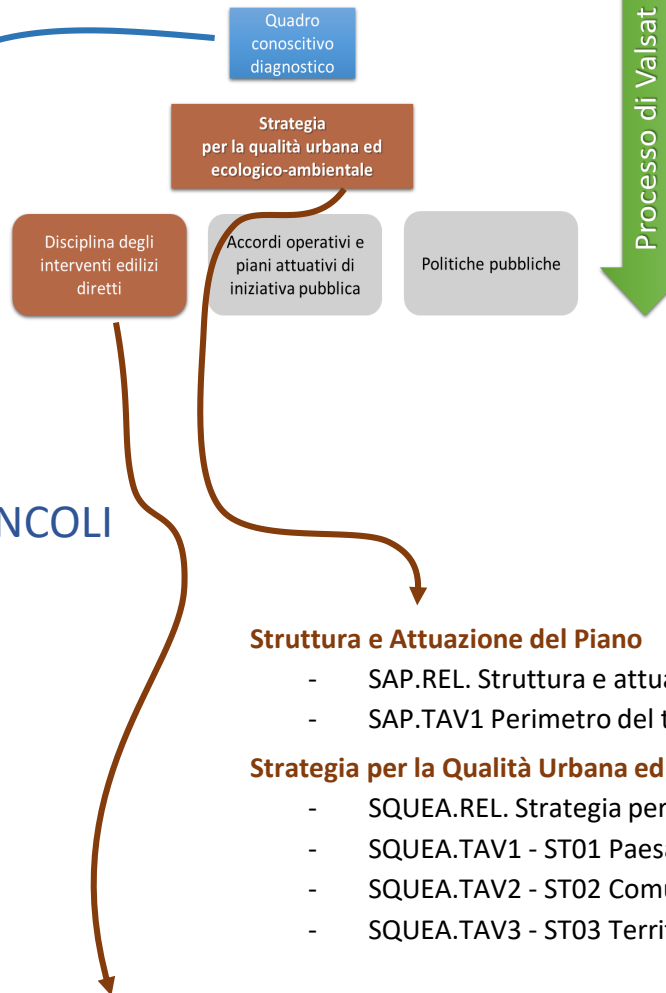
Quadro conoscitivo diagnostico

Strategia per la qualità urbana ed ecologico-ambientale

Disciplina degli interventi edilizi diretti

Accordi operativi e piani attuativi di iniziativa pubblica

Politiche pubbliche

Processo di Valsat

NCOLI

Struttura e Attuazione del Piano
- SAP.REL. Struttura e attua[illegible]
- SAP.TAV1 Perimetro del t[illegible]

Strategia per la Qualità Urbana ed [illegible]
- SQUEA.REL. Strategia per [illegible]
- SQUEA.TAV1 - ST01 Paesa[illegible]
- SQUEA.TAV2 - ST02 Comu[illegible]
- SQUEA.TAV3 - ST03 Territ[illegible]